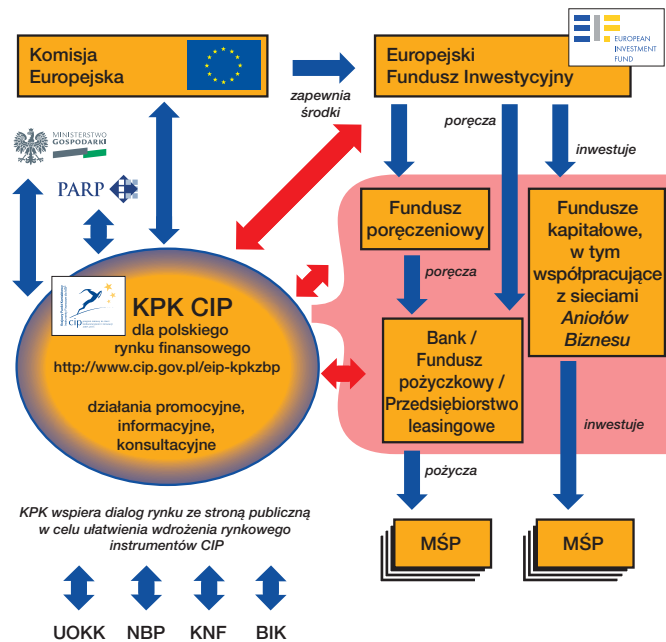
Komisja Europejska

EUROPEAN INVESTMENT FUND

Europejski Fundusz Inwestycyjny

zapewnia środki

MINISTERSTWO GOSPODARKI

PARP

poręcza

inwestuje

Fundusz poręczeniowy

Fundusze kapitałowe, w tym współpracujące z sieciami *Aniołów Biznesu*

poręcza

cip

KPK CIP
dla polskiego rynku finansowego
http://www.cip.gov.pl/eip-kpkzbp

działania promocyjne, informacyjne, konsultacyjne

Bank / Fundusz pożyczkowy / Przedsiębiorstwo leasingowe

inwestuje

pożycza

*KPK wspiera dialog rynku ze stroną publiczną w celu ułatwienia wdrożenia rynkowego instrumentów CIP*

MŚP

MŚP

UOKK NBP KNF BIK